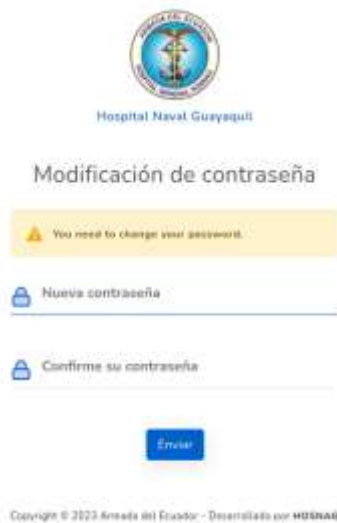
Hospital Naval Guayaquil

Modificación de contraseña

You need to change your password.

Nueva contraseña

Confirme su contraseña

Enviar

Copyright © 2023 Armada del Ecuador - Desarrollado por HOSNAG